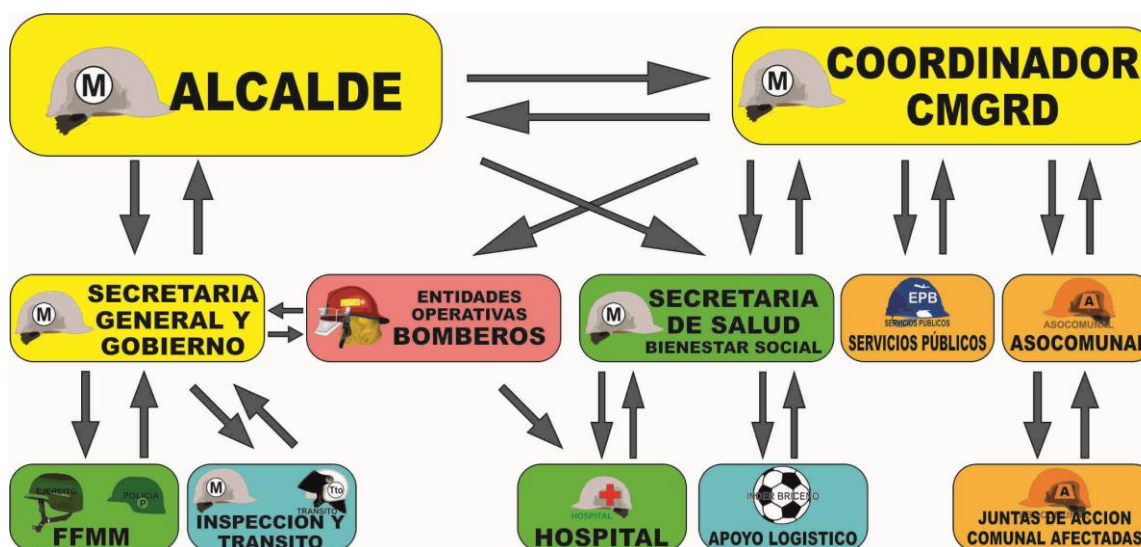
M ALCALDE

M COORDINADOR CMGRD

M SECRETARIA GENERAL Y GOBIERNO

ENTIDADES OPERATIVAS BOMBEROS

M SECRETARIA DE SALUD BIENESTAR SOCIAL

EPB SERVICIOS PÚBLICOS
SERVICIOS PÚBLICOS

A ASOCOMUNAL
ASOCOMUNAL

EJERCITO POLICIA P
FFMM

M TRANSITO Tto
INSPECCION Y TRANSITO

HOSPITAL
HOSPITAL

INDER BRICEÑO
APOYO LOGISTICO

A
JUNTAS DE ACCION COMUNAL AFECTADAS